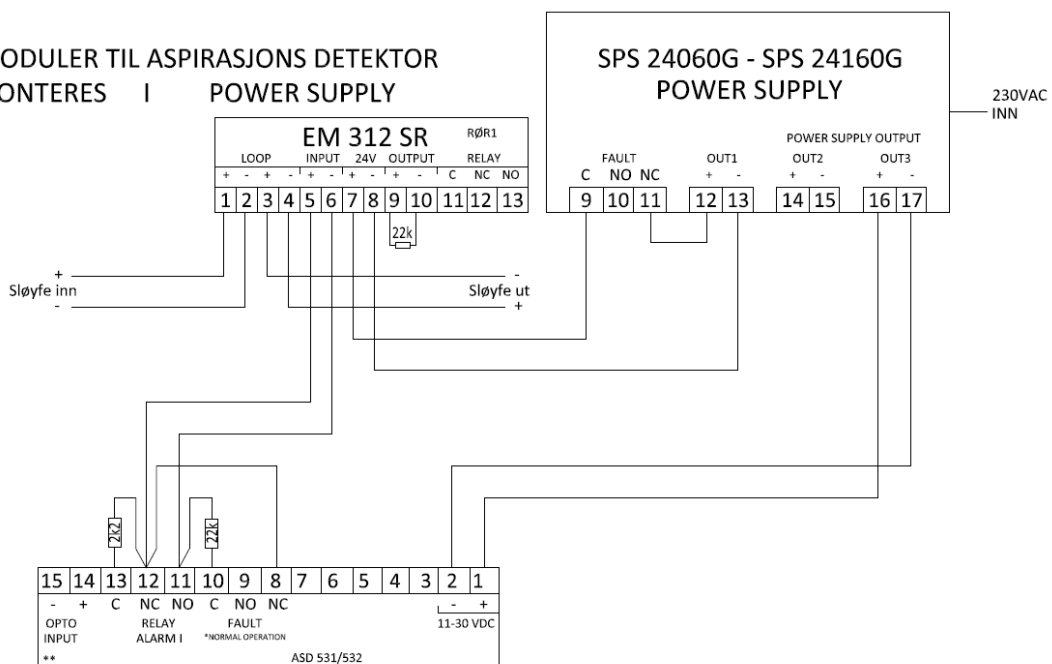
ODULER TIL ASPIRASJONS DETEKTOR
ONTERES I POWER SUPPLY

EM 312 SR
RØR1
LOOP INPUT 24V OUTPUT RELAY
+ - + - + - + - + - C NC NO
1 2 3 4 5 6 7 8 9 10 11 12 13
22k

SPS 24060G - SPS 24160G
POWER SUPPLY
230VAC
INN
FAULT
C NO NC
OUT1
+ -
POWER SUPPLY OUTPUT
OUT2
+ -
OUT3
+ -
9 10 11 12 13 14 15 16 17

+
Sløyfe inn
-
-
Sløyfe ut
+

2k2
22k

15 14 13 12 11 10 9 8 7 6 5 4 3 2 1
- + C NC NO C NO NC - +
OPTO INPUT
RELAY ALARM I
FAULT
*NORMAL OPERATION
11-30 VDC
**
ASD 531/532